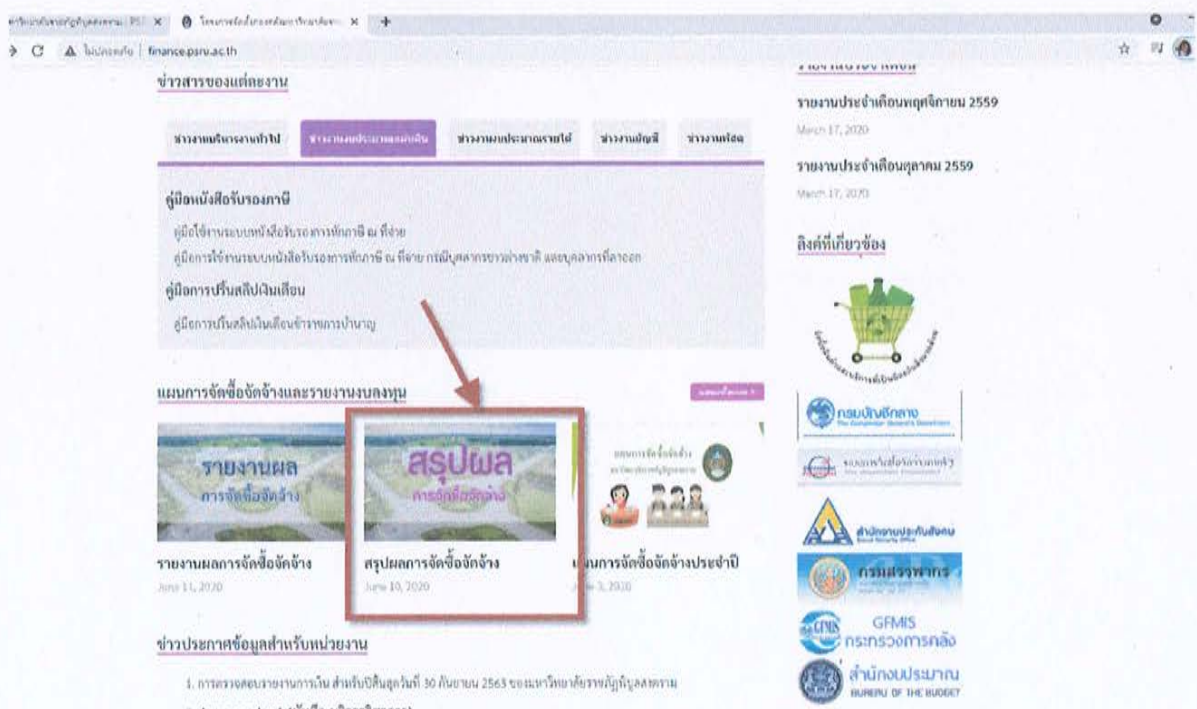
ไม่ปลอดภัย | finance.psru.ac.th

ข่าวสารของแต่ละงาน

ข่าวงานบริหารงานทั่วไป | ข่าวงานงบประมาณและการเงิน | ข่าวงานงบประมาณรายได้ | ข่าวงานบัญชี | ข่าวงานพัสดุ

คู่มือหนังสือรับรองภาษี

คู่มือใช้งานระบบหนังสือรับรองการหักภาษี ณ ที่จ่าย

คู่มือการใช้งานระบบหนังสือรับรองการหักภาษี ณ ที่จ่าย กรณีบุคลากรชาวต่างชาติ และบุคลากรที่ลาออก

คู่มือการปริ้นสลิปเงินเดือน

คู่มือการปริ้นสลิปเงินเดือนข้าราชการบำนาญ

แผนการจัดซื้อจัดจ้างและรายงานผลงบลงทุน

รายงานผล การจัดซื้อจัดจ้าง

รายงานผลการจัดซื้อจัดจ้าง
June 11, 2020

สรุปผล การจัดซื้อจัดจ้าง

สรุปผลการจัดซื้อจัดจ้าง
June 10, 2020

แผนการจัดซื้อจัดจ้างประจำปี
June 3, 2020

ข่าวประกาศข้อมูลสำหรับหน่วยงาน

1. การตรวจสอบรายงานการเงิน สำหรับปีสิ้นสุดวันที่ 30 กันยายน 2563 ของมหาวิทยาลัยราชภัฏพิบูลสงคราม

รายงานประจำเดือนพฤศจิกายน 2559
March 17, 2020

รายงานประจำเดือนตุลาคม 2559
March 17, 2020

ลิงค์ที่เกี่ยวข้อง

กรมบัญชีกลาง
The Comptroller General's Department

สำนักงานประกันสังคม
Social Security Office

กรมสรรพากร

GFMIS
กระทรวงการคลัง

สำนักงบประมาณ
BUREAU OF THE BUDGET